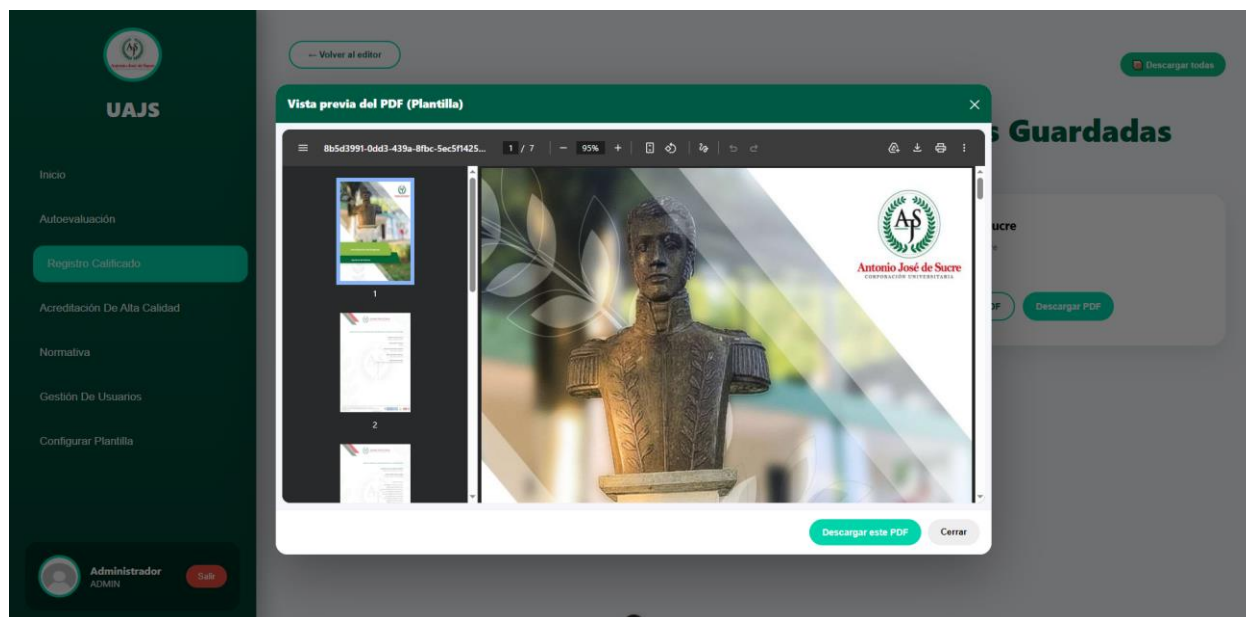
UAJS

Inicio

Autoevaluación

Registro Calificado

Acreditación De Alta Calidad

Normativa

Gestión De Usuarios

Configurar Plantilla

Administrador
ADMIN

Salir

← Volver al editor

Descargar todas

s Guardadas

ucre

F

Descargar PDF

Vista previa del PDF (Plantilla)

×

8b5d3991-0dd3-439a-8fbc-5ec5f1425... 1 / 7 − 95% +

1

2

AJS

Antonio José de Sucre
CORPORACIÓN UNIVERSITARIA

Descargar este PDF

Cerrar